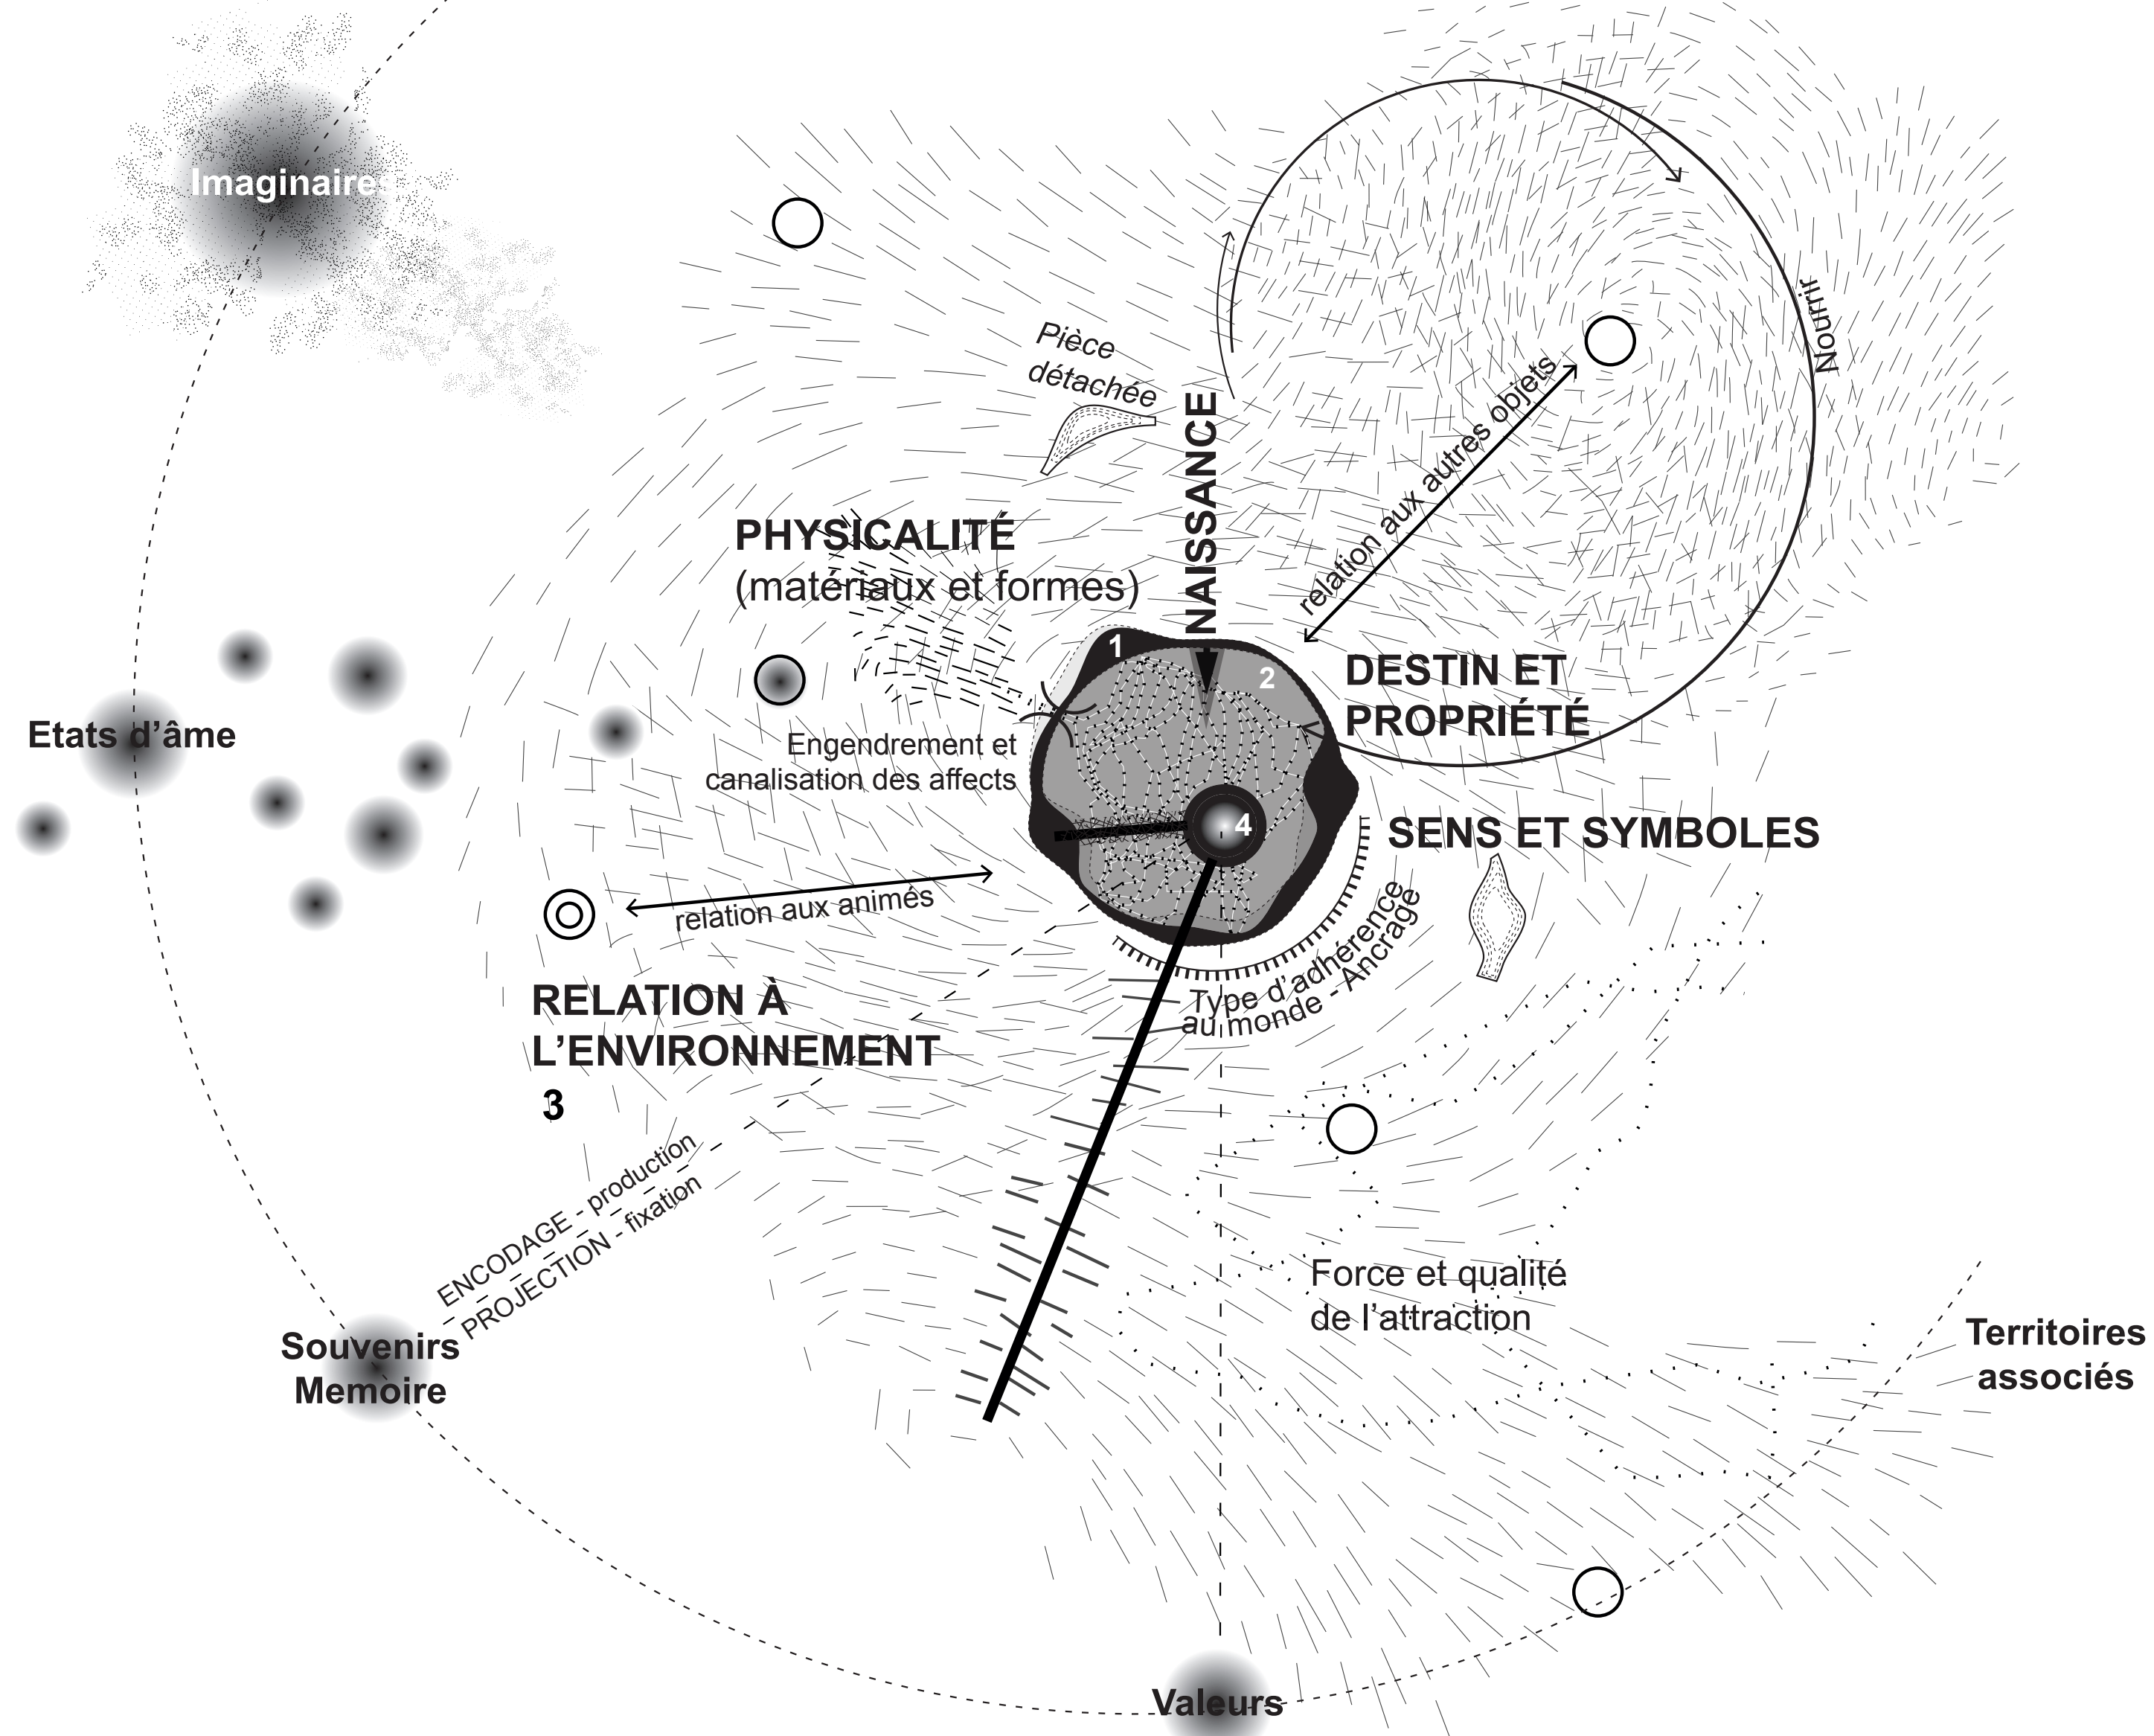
Imaginaire

Pièce détachée

NAISSANCE

Nourrit

relation aux autres objets

PHYSICALITÉ
(matériaux et formes)

1

2

DESTIN ET PROPRIÉTÉ

Etats d'âme

Engendrement et canalisation des affects

4

SENS ET SYMBOLES

relation aux animés

Type d'adhérence au monde - Ancrage

RELATION À L'ENVIRONNEMENT
3

ENCODAGE - production
PROJECTION - fixation

Force et qualité de l'attraction

Souvenirs
Memoire

Territoires associés

Valeurs